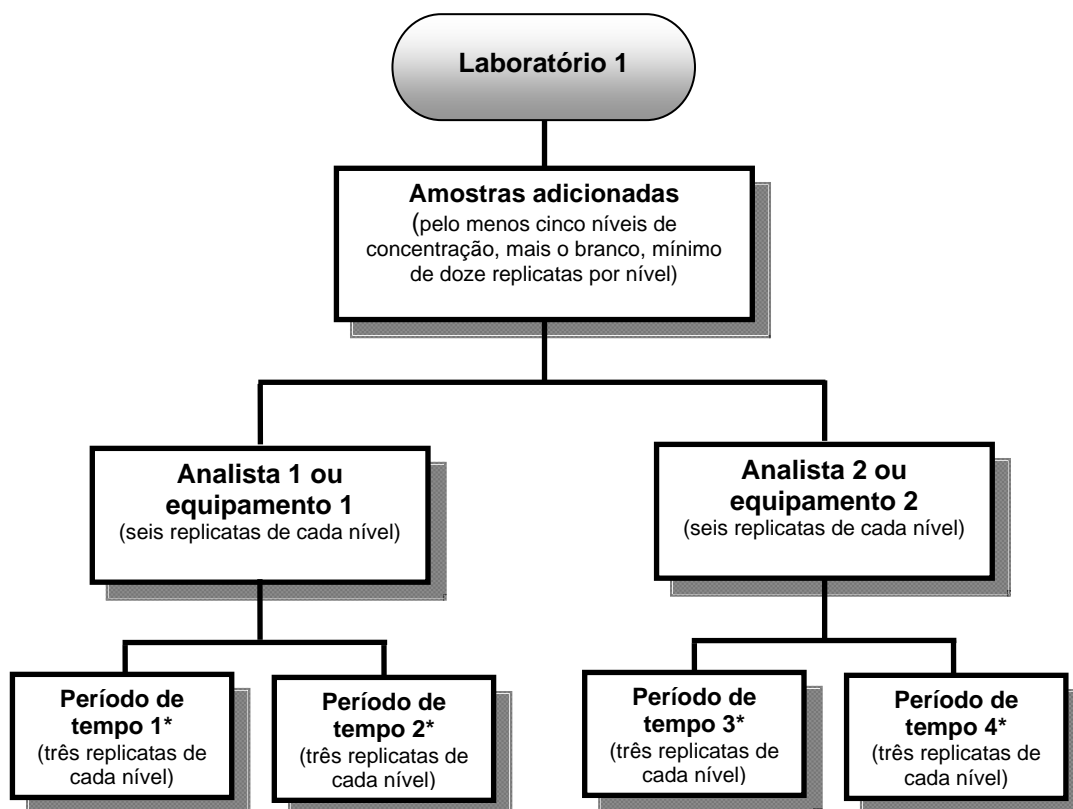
Laboratório 1

Amostras adicionadas
(pelo menos cinco níveis de concentração, mais o branco, mínimo de doze replicatas por nível)

Analista 1 ou equipamento 1
(seis replicatas de cada nível)

Analista 2 ou equipamento 2
(seis replicatas de cada nível)

Período de tempo 1*
(três replicatas de cada nível)

Período de tempo 2*
(três replicatas de cada nível)

Período de tempo 3*
(três replicatas de cada nível)

Período de tempo 4*
(três replicatas de cada nível)